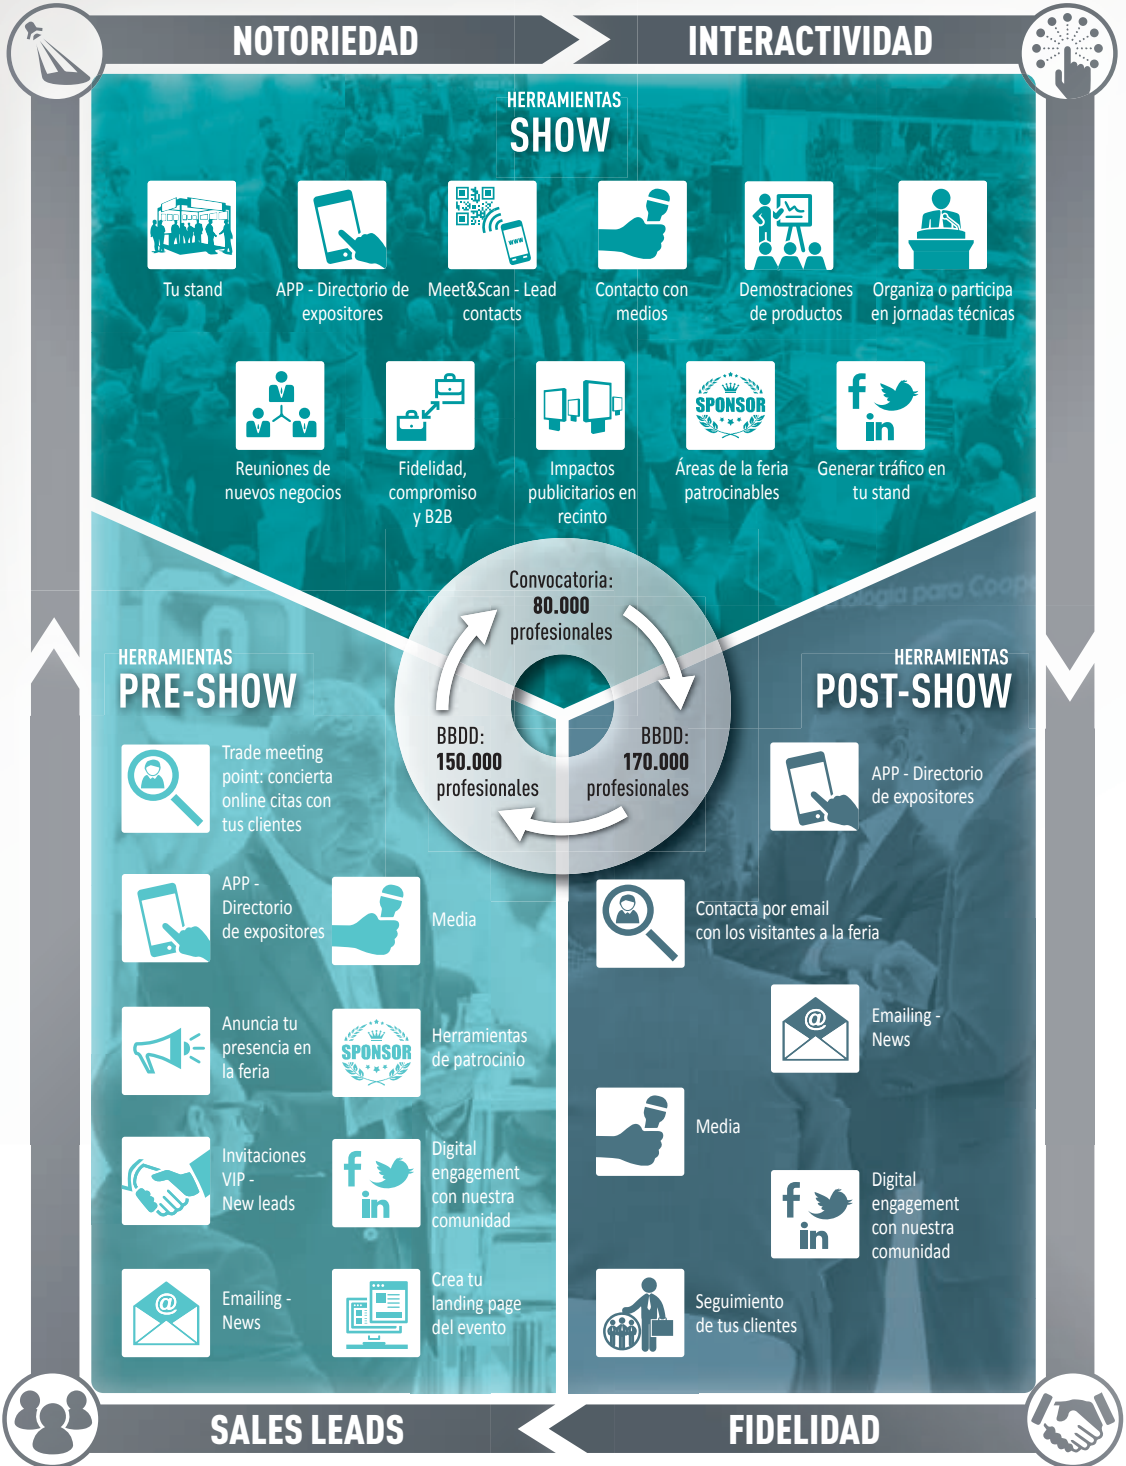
NOTORIEDAD

INTERACTIVIDAD

HERRAMIENTAS
SHOW

Tu stand

APP - Directorio de expositores

Meet&Scan - Lead contacts

Contacto con medios

Demostraciones de productos

Organiza o participa en jornadas técnicas

Reuniones de nuevos negocios

Fidelidad, compromiso y B2B

Impactos publicitarios en recinto

SPONSOR

Áreas de la feria patrocinables

Generar tráfico en tu stand

Convocatoria:
80.000
profesionales

BBDD:
150.000
profesionales

BBDD:
170.000
profesionales

HERRAMIENTAS
PRE-SHOW

Trade meeting point: concierta online citas con tus clientes

APP - Directorio de expositores

Media

Anuncia tu presencia en la feria

SPONSOR

Herramientas de patrocinio

Invitaciones VIP - New leads

Digital engagement con nuestra comunidad

Emailing - News

Crea tu landing page del evento

HERRAMIENTAS
POST-SHOW

APP - Directorio de expositores

Contacta por email con los visitantes a la feria

Emailing - News

Media

Digital engagement con nuestra comunidad

Seguimiento de tus clientes

SALES LEADS

FIDELIDAD